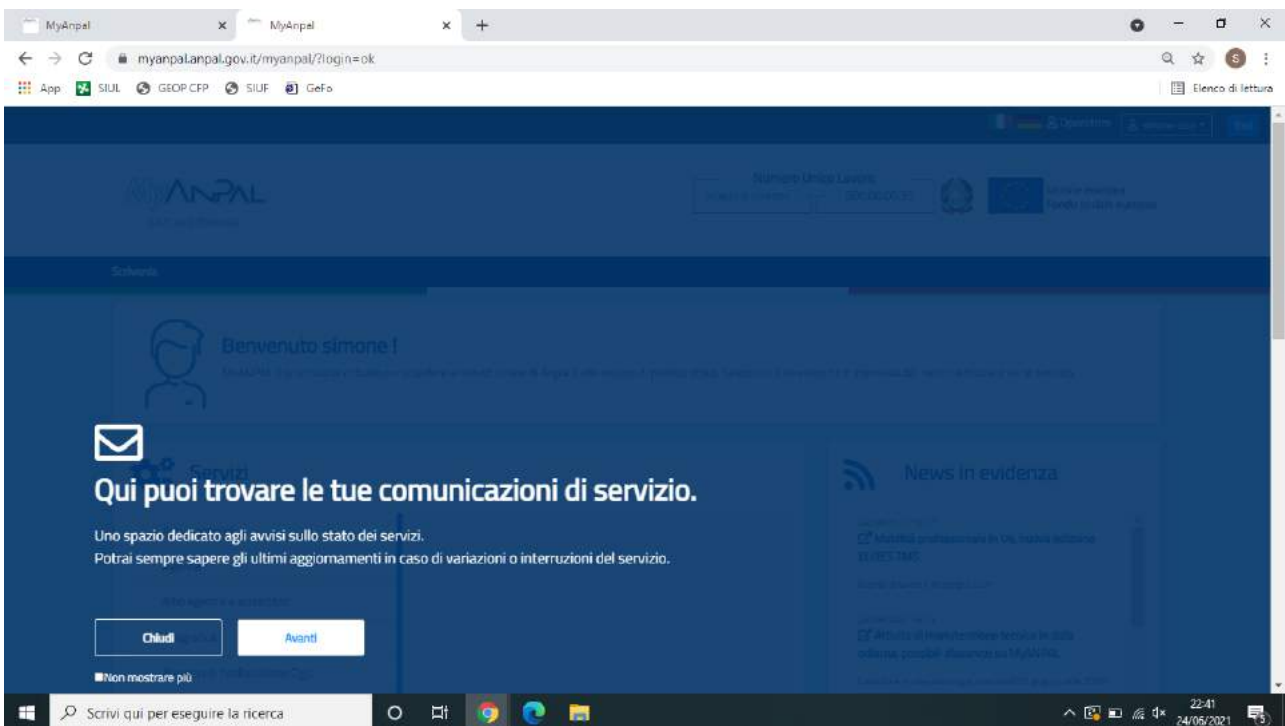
MyAnpal × MyAnpal × +

myanpal.anpal.gov.it/myanpal/?login=ok

App SIUL GEOP CFP SIUF GeFo

Elenco di lettura

ANPAL

Numero Unico Lavoro

Servizi

Benvenuto simone !

Servizi

News in evidenza

Qui puoi trovare le tue comunicazioni di servizio.

Uno spazio dedicato agli avvisi sullo stato dei servizi.
Potrai sempre sapere gli ultimi aggiornamenti in caso di variazioni o interruzioni del servizio.

Chiudi

Avanti

Non mostrare più

Scrivi qui per eseguire la ricerca

22:41
24/06/2021